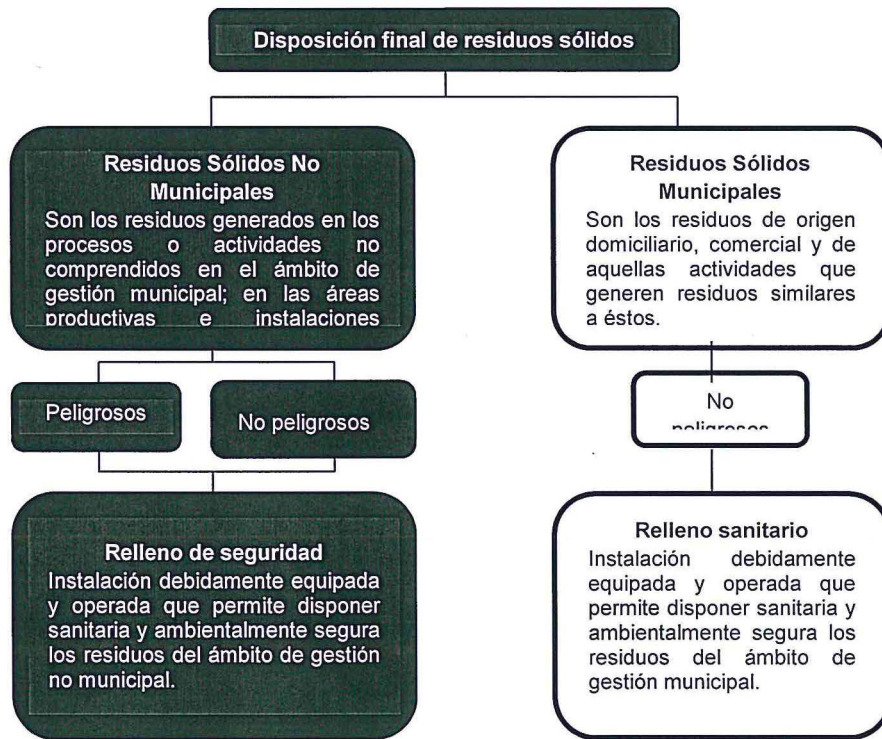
Disposición final de residuos sólidos

Residuos Sólidos No Municipales
Son los residuos generados en los procesos o actividades no comprendidos en el ámbito de gestión municipal; en las áreas productivas e instalaciones

Peligrosos

No peligrosos

Relleno de seguridad
Instalación debidamente equipada y operada que permite disponer sanitaria y ambientalmente segura los residuos del ámbito de gestión no municipal.

Residuos Sólidos Municipales
Son los residuos de origen domiciliario, comercial y de aquellas actividades que generen residuos similares a éstos.

No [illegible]

Relleno sanitario
Instalación debidamente equipada y operada que permite disponer sanitaria y ambientalmente segura los residuos del ámbito de gestión municipal.